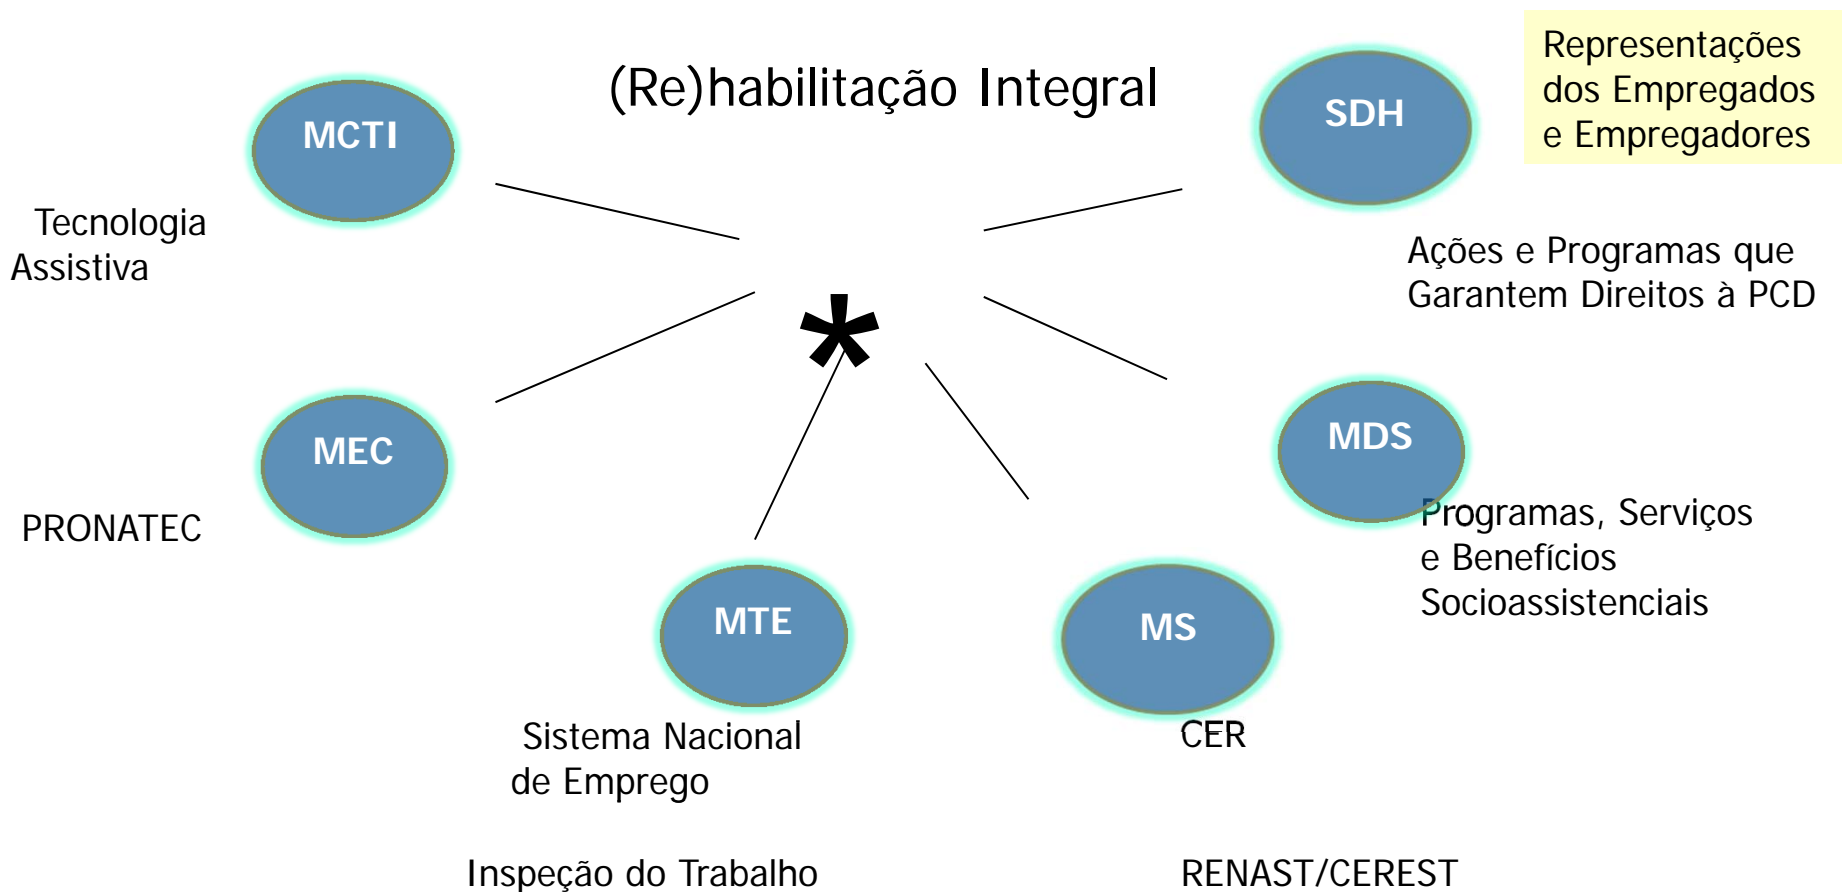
(Re)habilitação Integral

Representações dos Empregados e Empregadores

MCTI

SDH

Tecnologia Assistiva

Ações e Programas que Garantem Direitos à PCD

*

MEC

MDS

PRONATEC

Programas, Serviços e Benefícios Socioassistenciais

MTE

MS

Sistema Nacional de Emprego

CER

Inspeção do Trabalho

RENAST/CEREST